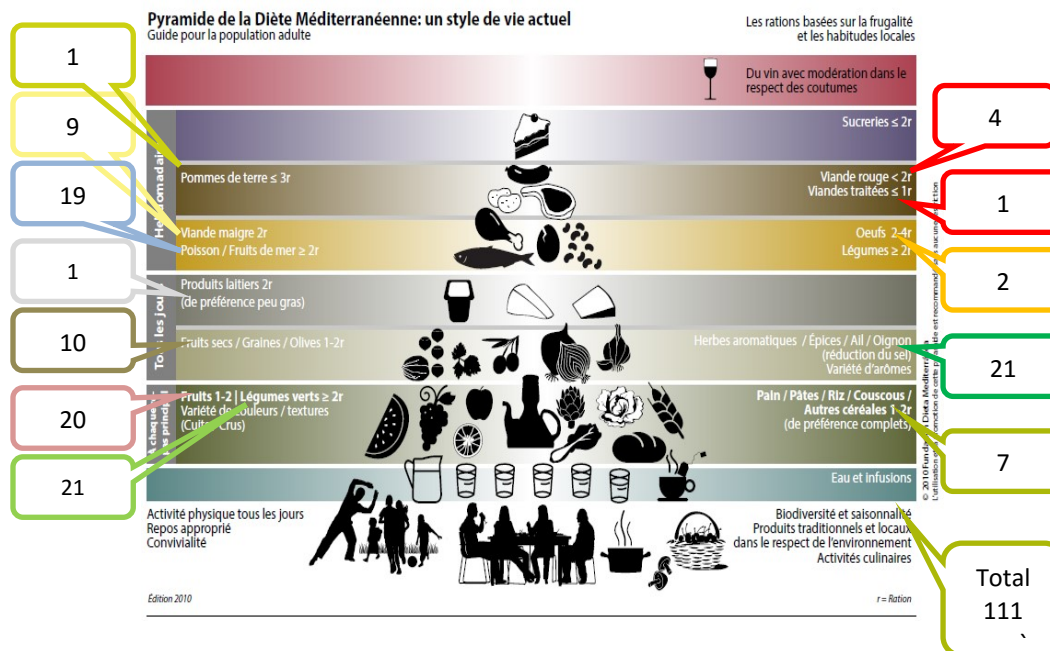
Pyramide de la Diète Méditerranéenne: un style de vie actuel
Guide pour la population adulte

Les rations basées sur la frugalité et les habitudes locales

Du vin avec modération dans le respect des coutumes

Sucreries ≤ 2r

Pommes de terre ≤ 3r

Viande rouge < 2r
Viandes traitées ≤ 1r

Viande maigre 2r
Poisson / Fruits de mer ≥ 2r

Oeufs 2-4r
Légumes ≥ 2r

Produits laitiers 2r
(de préférence peu gras)

Fruits secs / Graines / Olives 1-2r

Herbes aromatiques / Épices / Ail / Oignon
(réduction du sel)
Variété d'arômes

Fruits 1-2 | Légumes verts ≥ 2r
Variété de couleurs / textures
(Cuits / Crus)

Pain / Pâtes / Riz / Couscous /
Autres céréales 1-
(de préférence complets)

Eau et infusions

Activité physique tous les jours
Repos approprié
Convivialité

Biodiversité et saisonnalité
Produits traditionnels et locaux
dans le respect de l'environnement
Activités culinaires

Édition 2010

r = Ration

© 2010 Fondation Dieta Mediterránea

1
9
19
1
10
20
21
4
1
2
21
7
Total 111